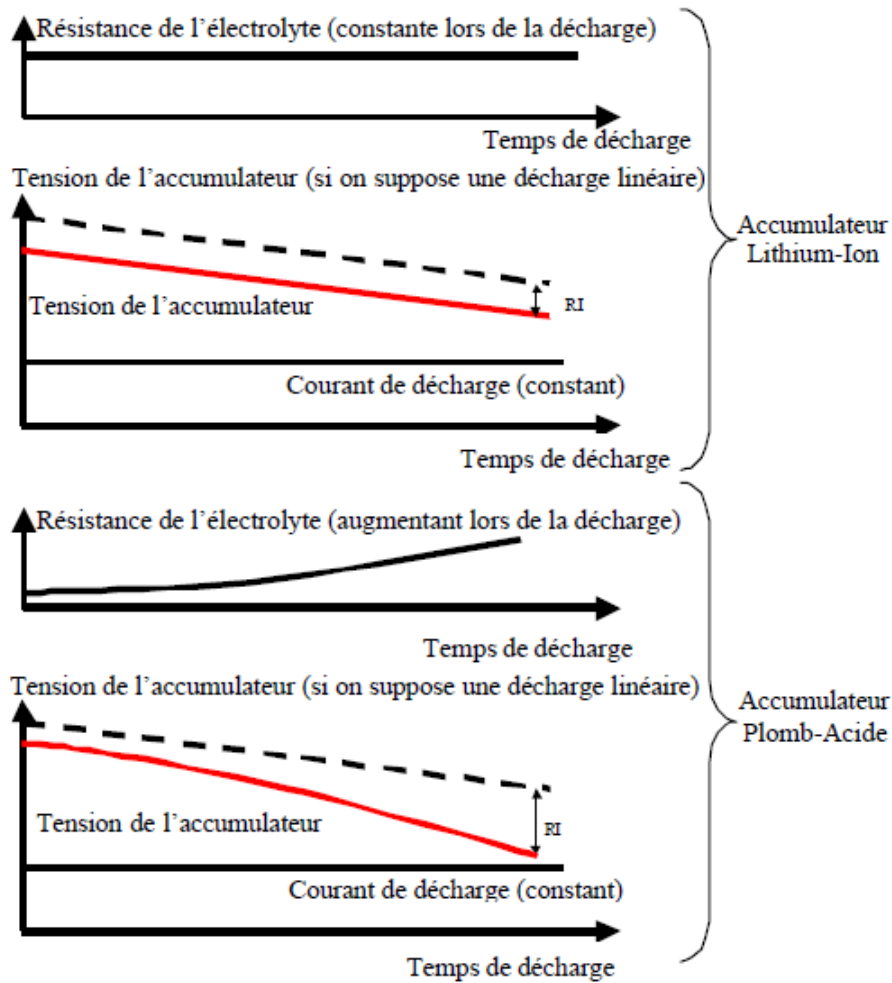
Résistance de l’électrolyte (constante lors de la décharge)

Temps de décharge

Tension de l’accumulateur (si on suppose une décharge linéaire)

Tension de l’accumulateur

RI

Courant de décharge (constant)

Temps de décharge

Accumulateur Lithium-Ion

Résistance de l’électrolyte (augmentant lors de la décharge)

Temps de décharge

Tension de l’accumulateur (si on suppose une décharge linéaire)

Tension de l’accumulateur

RI

Courant de décharge (constant)

Temps de décharge

Accumulateur Plomb-Acide